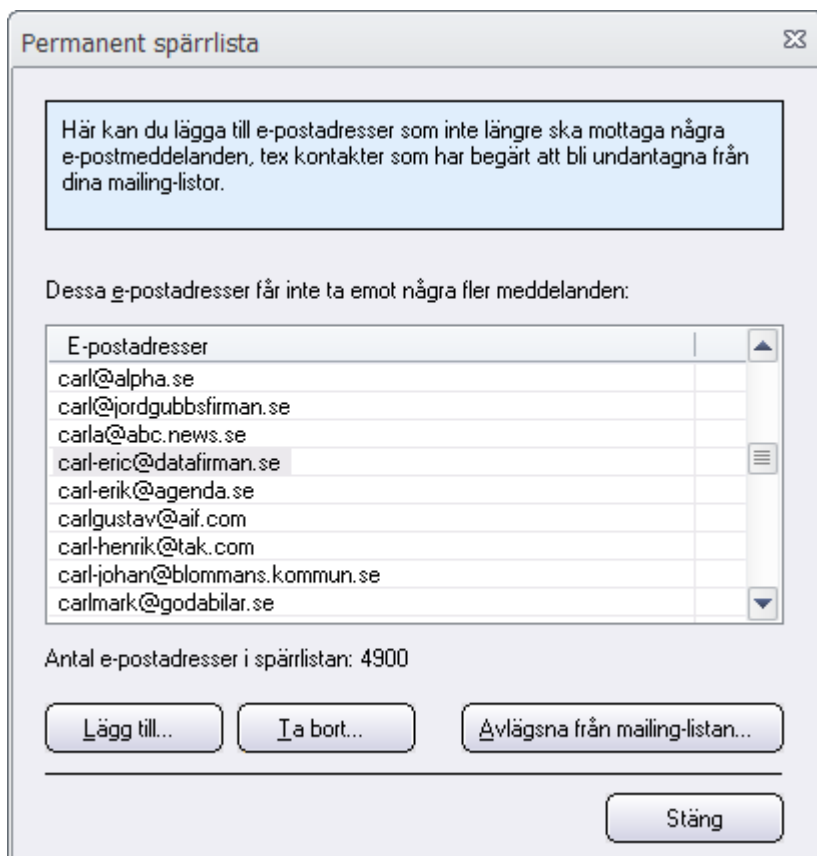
Permanent spärrlista

Här kan du lägga till e-postadresser som inte längre ska mottaga några e-postmeddelanden, tex kontakter som har begärt att bli undantagna från dina mailing-listor.

Dessa e-postadresser får inte ta emot några fler meddelanden:

| E-postadresser |
|---|
| carl@alpha.se |
| carl@jordgubbsfirman.se |
| carla@abc.news.se |
| carl-eric@datafirman.se |
| carl-erik@agenda.se |
| carlgustav@aif.com |
| carl-henrik@tak.com |
| carl-johan@blommans.kommun.se |
| carlmark@godabilar.se |

Antal e-postadresser i spärrlistan: 4900

Lägg till... Ta bort... Avlägsna från mailing-listan...

Stäng